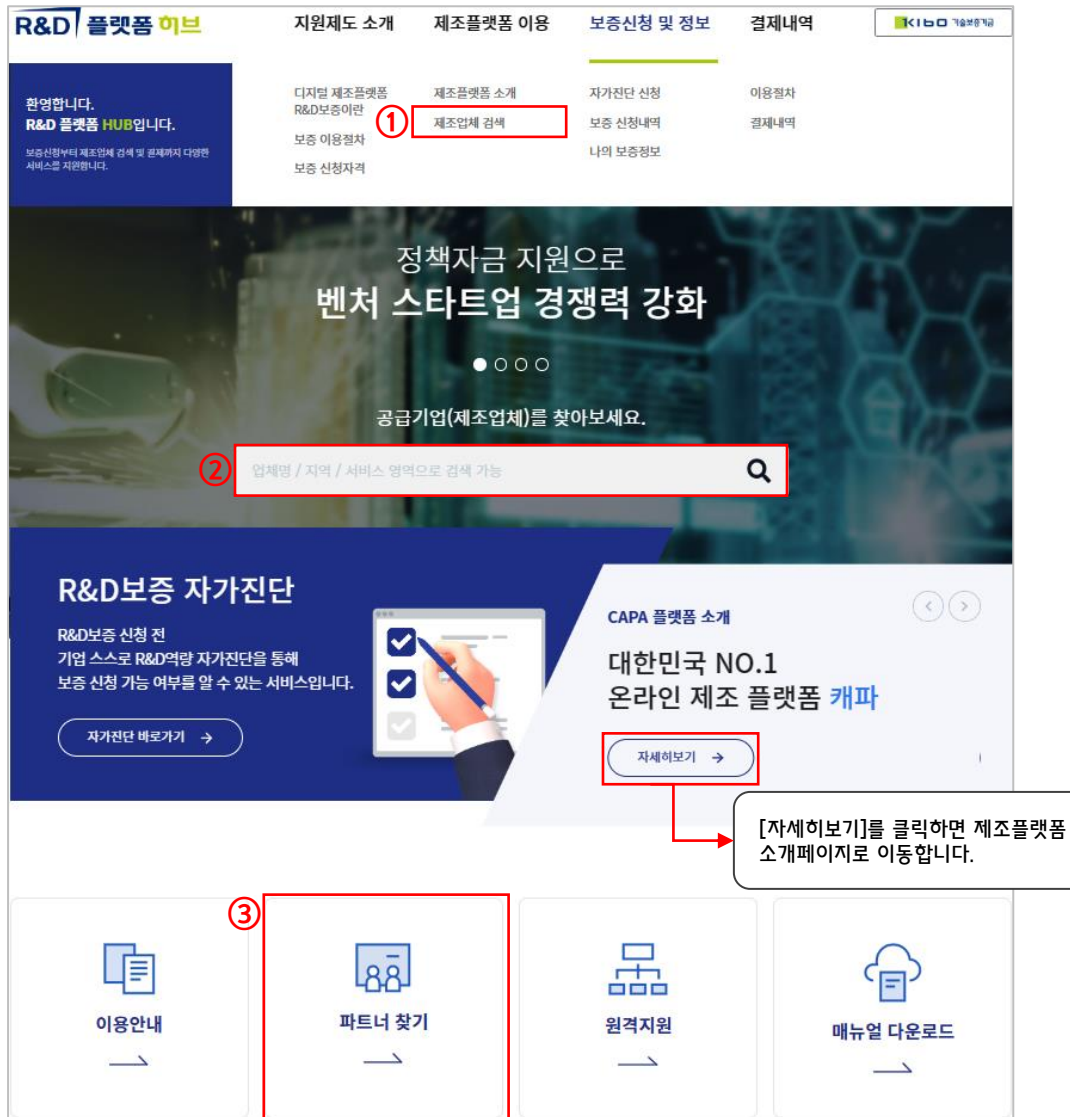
R&D 플랫폼 허브

지원제도 소개 제조플랫폼 이용 보증신청 및 정보 결제내역

KIBO 기술보증기금

환영합니다.
R&D 플랫폼 HUB입니다.

보증신청부터 제조업체 검색 및 결제까지 다양한 서비스를 지원합니다.

디지털 제조플랫폼 R&D보증이란
보증 이용절차
보증 신청자격

제조플랫폼 소개
① 제조업체 검색

자가진단 신청
보증 신청내역
나의 보증정보

이용절차
결제내역

정책자금 지원으로
벤처 스타트업 경쟁력 강화

공급기업(제조업체)를 찾아보세요.

② 업체명 / 지역 / 서비스 영역으로 검색 가능

R&D보증 자가진단

R&D보증 신청 전
기업 스스로 R&D역량 자가진단을 통해
보증 신청 가능 여부를 알 수 있는 서비스입니다.

자가진단 바로가기 →

CAPA 플랫폼 소개

대한민국 NO.1
온라인 제조 플랫폼 캐파

자세히보기 →

[자세히보기]를 클릭하면 제조플랫폼 소개페이지로 이동합니다.

이용안내

③ 파트너 찾기

원격지원

매뉴얼 다운로드